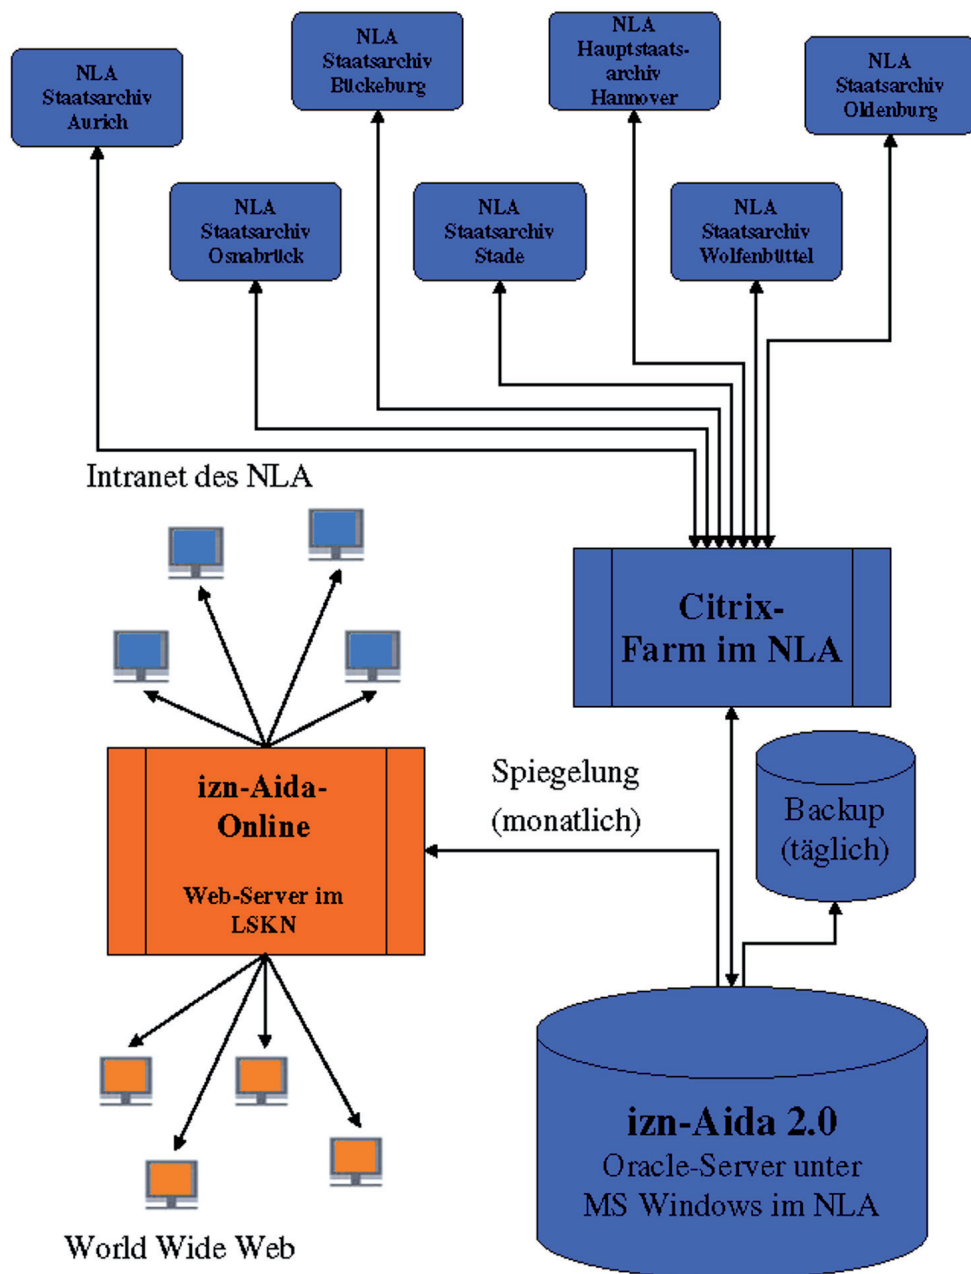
NLA Staatsarchiv Aurich

NLA Staatsarchiv Bückeburg

NLA Hauptstaatsarchiv Hannover

NLA Staatsarchiv Oldenburg

NLA Staatsarchiv Osnabrück

NLA Staatsarchiv Stade

NLA Staatsarchiv Wolfenbüttel

Intranet des NLA

Citrix-Farm im NLA

Spiegelung (monatlich)

izn-Aida-Online

Web-Server im LSKN

Backup (täglich)

izn-Aida 2.0
Oracle-Server unter MS Windows im NLA

World Wide Web